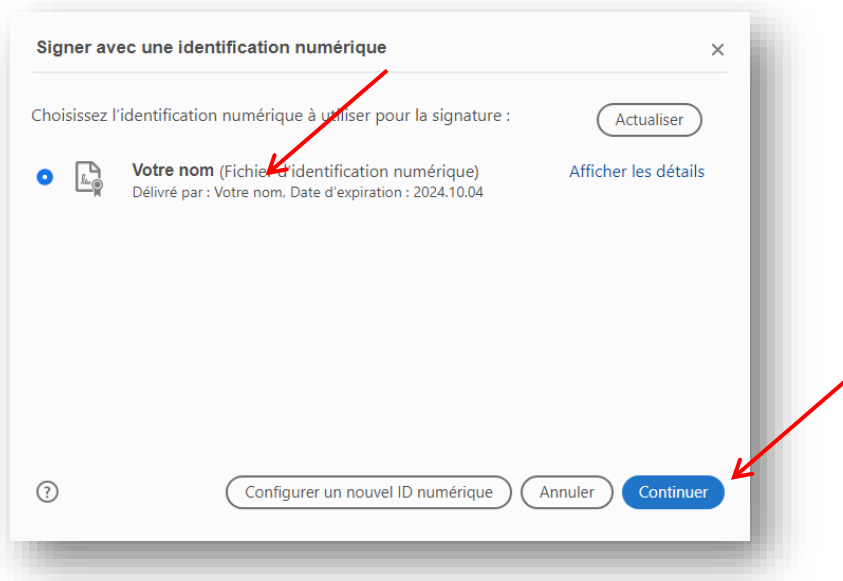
Signer avec une identification numérique

×

Choisissez l'identification numérique à utiliser pour la signature :

Actualiser

Votre nom (Fichier d'identification numérique)
Délivré par : Votre nom, Date d'expiration : 2024.10.04

Afficher les détails

?

Configurer un nouvel ID numérique

Annuler

Continuer